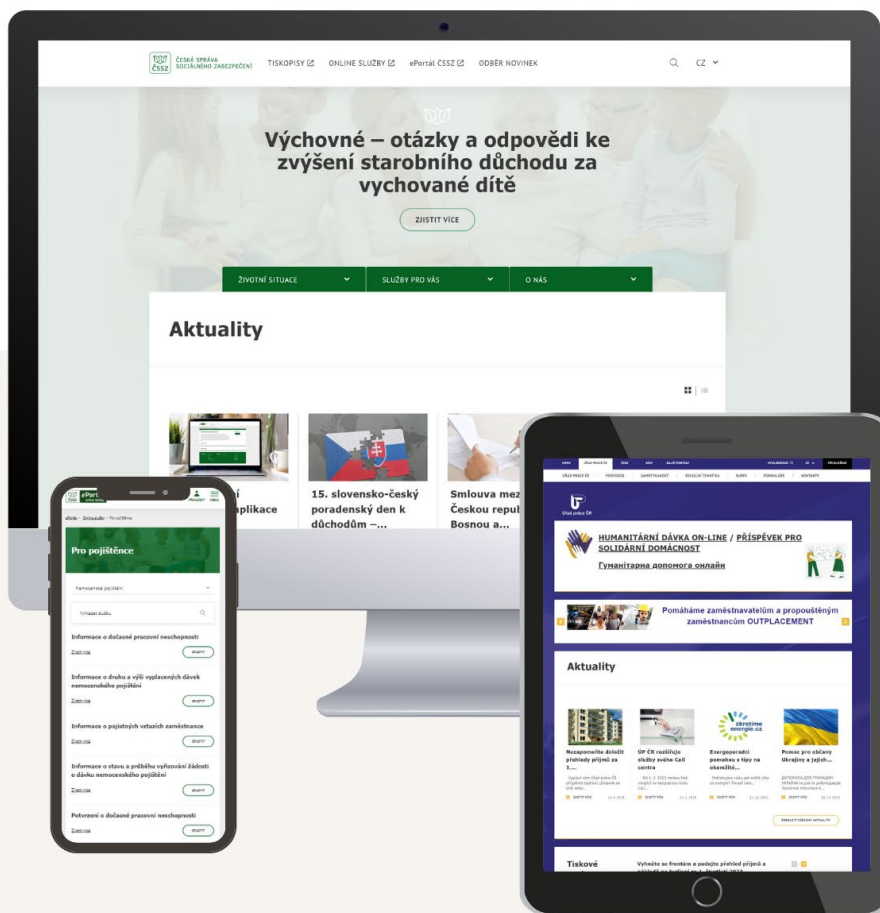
ČSSZ ČESKÁ SPRÁVA SOCIÁLNÍHO ZABEZPEČENÍ TISKOPISY ONLINE SLUŽBY ePortál ČSSZ ODBĚR NOVINEK CZ

Výchovné – otázky a odpovědi ke zvýšení starobního důchodu za vychované dítě

ZJISTIT VÍCE

ŽIVOTNÍ SITUACE SLUŽBY PRO VÁS O NÁS

Aktuality

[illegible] aplikace

15. slovensko-český poradenský den k důchodům –...

Smlouva mez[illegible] Českou repub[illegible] Bosnou a...

ePortál

Pro pojištěnce

Nemocenské pojištění

Vyhledat službu

Informace o dočasné pracovní neschopnosti

Informace o druhu a výši vyplacených dávek nemocenského pojištění

Informace o pojistných vztazích zaměstnance

Informace o stavu a průběhu vyřizování žádosti o dávku nemocenského pojištění

Potvrzení o dočasné pracovní neschopnosti

Úřad práce ČR

HUMANITÁRNÍ DÁVKA ON-LINE / PŘÍSPĚVEK PRO SOLIDÁRNÍ DOMÁCNOST

Гуманітарна допомога онлайн

Pomáháme zaměstnavatelům a propouštěným zaměstnancům OUTPLACEMENT

Aktuality

Nezapomeňte doložit přehledy příjmů za 1....

ÚP ČR rozšiřuje služby svého Call centra

Energeporadci pomohou s tipy na okamžité...

zkrotime energie.cz

Pomoc pro občany Ukrajiny a jejich...

Tiskové

Vyhněte se frontám a podejte přehled příjmů a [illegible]